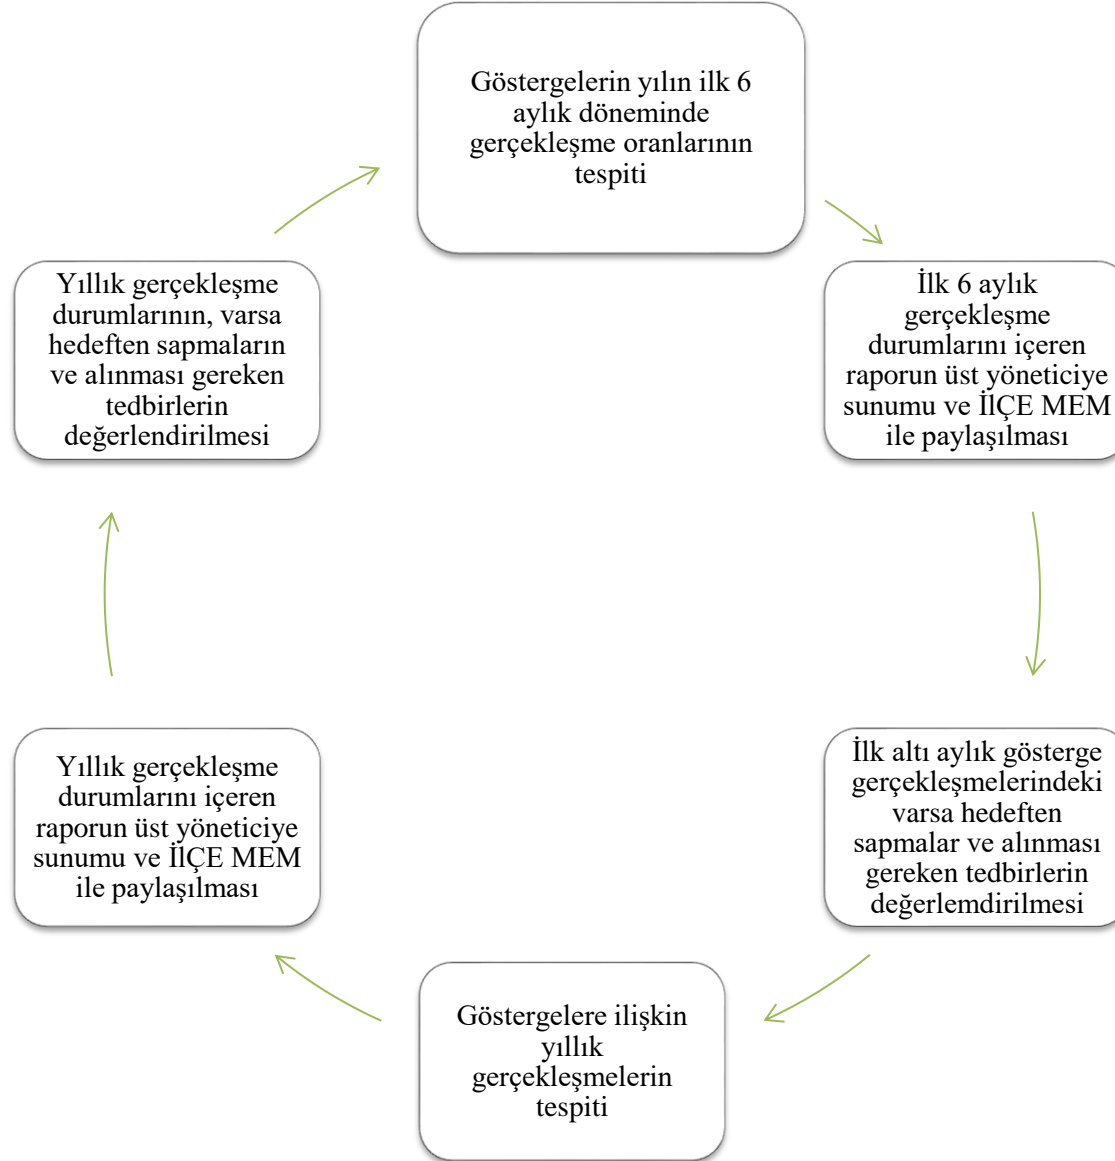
Göstergelerin yılın ilk 6 aylık döneminde gerçekleşme oranlarının tespiti

İlk 6 aylık gerçekleşme durumlarını içeren raporun üst yöneticiye sunumu ve İLÇE MEM ile paylaşılması

İlk altı aylık gösterge gerçekleşmelerindeki varsa hedeften sapmalar ve alınması gereken tedbirlerin değerlemdirilmesi

Göstergelere ilişkin yıllık gerçekleşmelerin tespiti

Yıllık gerçekleşme durumlarını içeren raporun üst yöneticiye sunumu ve İLÇE MEM ile paylaşılması

Yıllık gerçekleşme durumlarının, varsa hedeften sapmaların ve alınması gereken tedbirlerin değerlendirilmesi